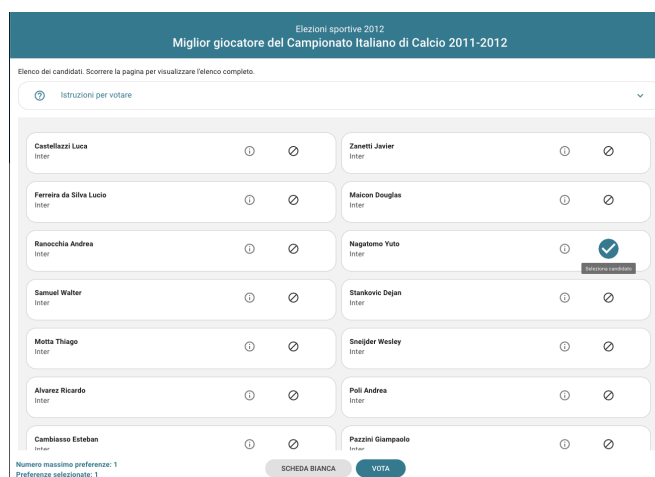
Elezioni sportive 2012
Miglior giocatore del Campionato Italiano di Calcio 2011-2012

Elenco dei candidati. Scorrere la pagina per visualizzare l'elenco completo.

Istruzioni per votare

Castellazzi Luca
Inter

Zanetti Javier
Inter

Ferreira da Silva Lucio
Inter

Maicon Douglas
Inter

Ranocchia Andrea
Inter

Nagatomo Yuto
Inter

Seleziona candidato

Samuel Walter
Inter

Stankovic Dejan
Inter

Motta Thiago
Inter

Sneijder Wesley
Inter

Alvarez Ricardo
Inter

Poli Andrea
Inter

Cambiasso Esteban
Inter

Pazzini Giampaolo
Inter

Numero massimo preferenze: 1
Preferenze selezionate: 1

SCHEDA BIANCA

VOTA